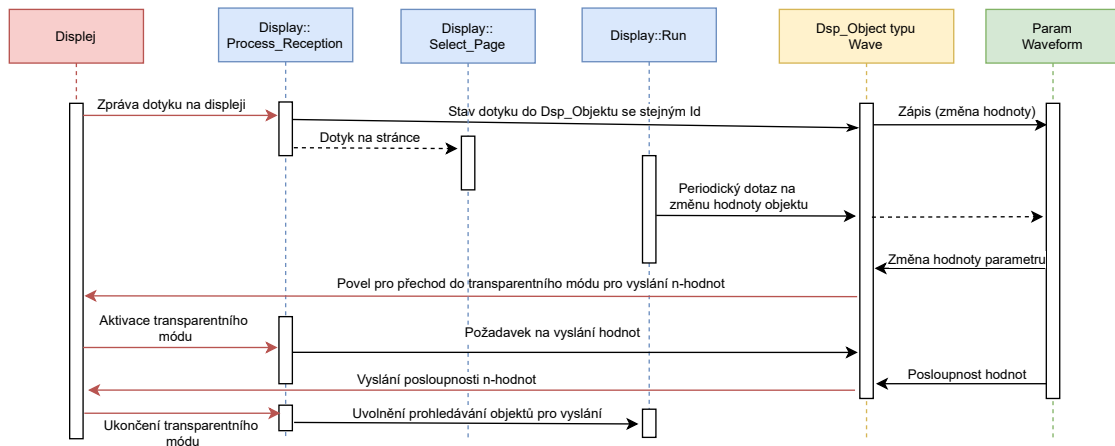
Displej

Display::
Process_Reception

Display::
Select_Page

Display::Run

Dsp_Object typu
Wave

Param
Waveform

Zpráva dotyku na displeji

Stav dotyku do Dsp_Objektu se stejným Id

Zápis (změna hodnoty)

Dotyk na stránce

Periodický dotaz na
změnu hodnoty objektu

Změna hodnoty parametru

Povel pro přechod do transparentního módu pro vyslání n-hodnot

Aktivace transparentního
módu

Požadavek na vyslání hodnot

Posloupnost hodnot

Vyslání posloupnosti n-hodnot

Ukončení transparentního
módu

Uvolnění prohledávání objektů pro vyslání